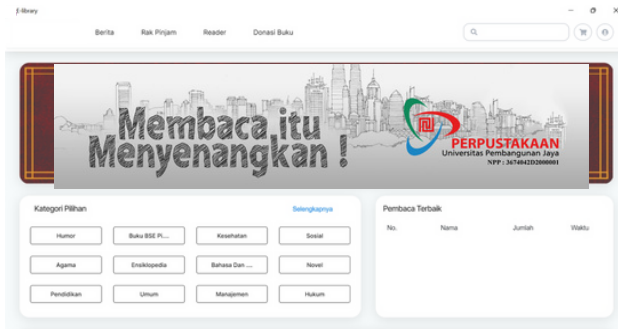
ʃ-library

Berita Rak Pinjam Reader Donasi Buku

Q

Membaca itu Menyenangkan !

PERPUSTAKAAN
Universitas Pembangunan Jaya
NPP : 3674042D2000001

Kategori Pilihan

Selengkapnya

Humor
Buku BSE Pi....
Kesehatan
Sosial
Agama
Ensiklopedia
Bahasa Dan ....
Novel
Pendidikan
Umum
Manajemen
Hukum

Pembaca Terbaik

| No. | Nama | Jumlah | Waktu |
|---|---|---|---|